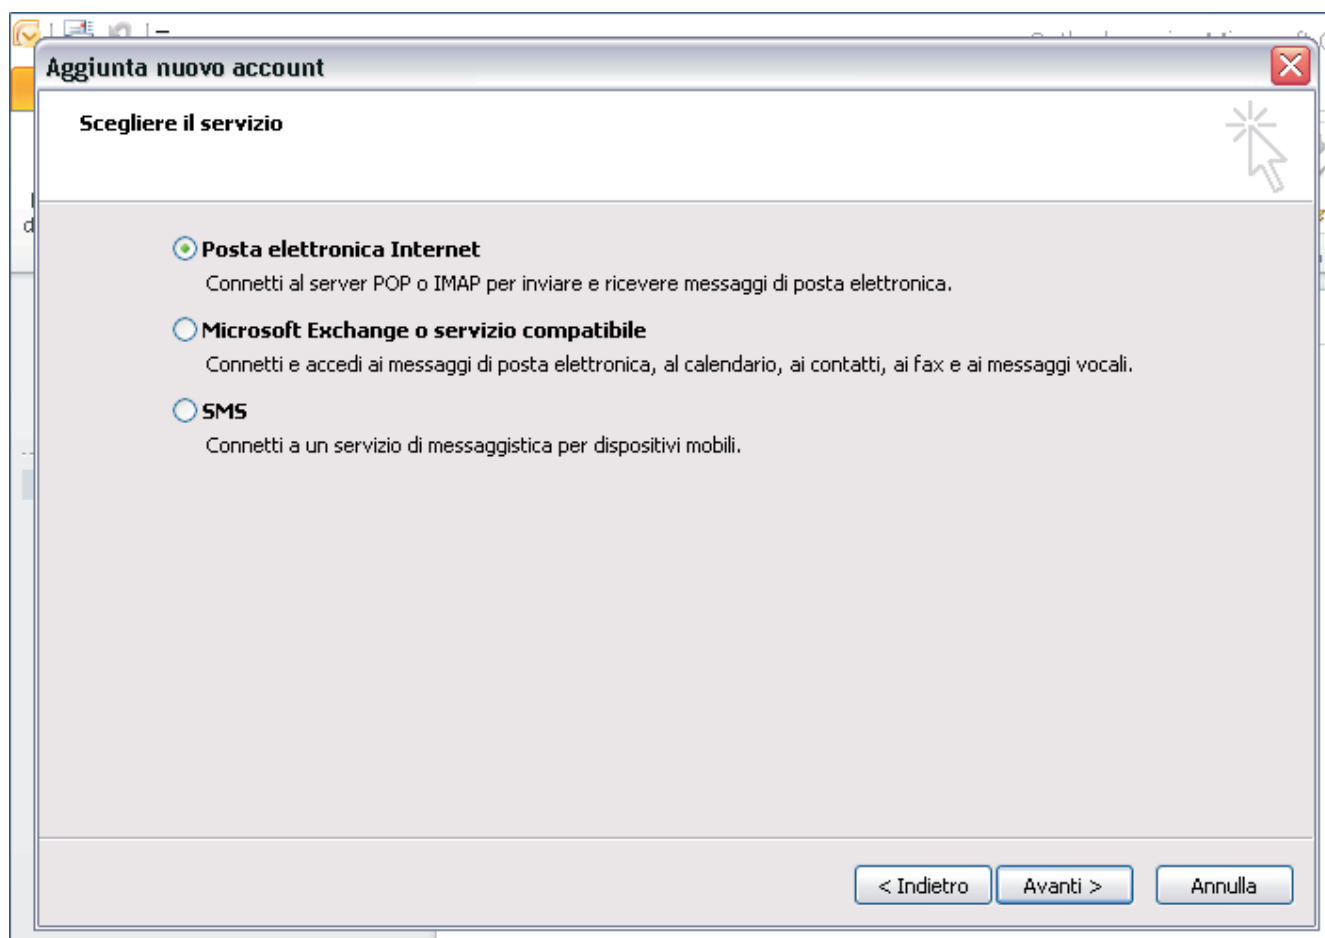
Aggiunta nuovo account

Scegliere il servizio

Posta elettronica Internet
Connetti al server POP o IMAP per inviare e ricevere messaggi di posta elettronica.

Microsoft Exchange o servizio compatibile
Connetti e accedi ai messaggi di posta elettronica, al calendario, ai contatti, ai fax e ai messaggi vocali.

SMS
Connetti a un servizio di messaggistica per dispositivi mobili.

< Indietro
Avanti >
Annulla